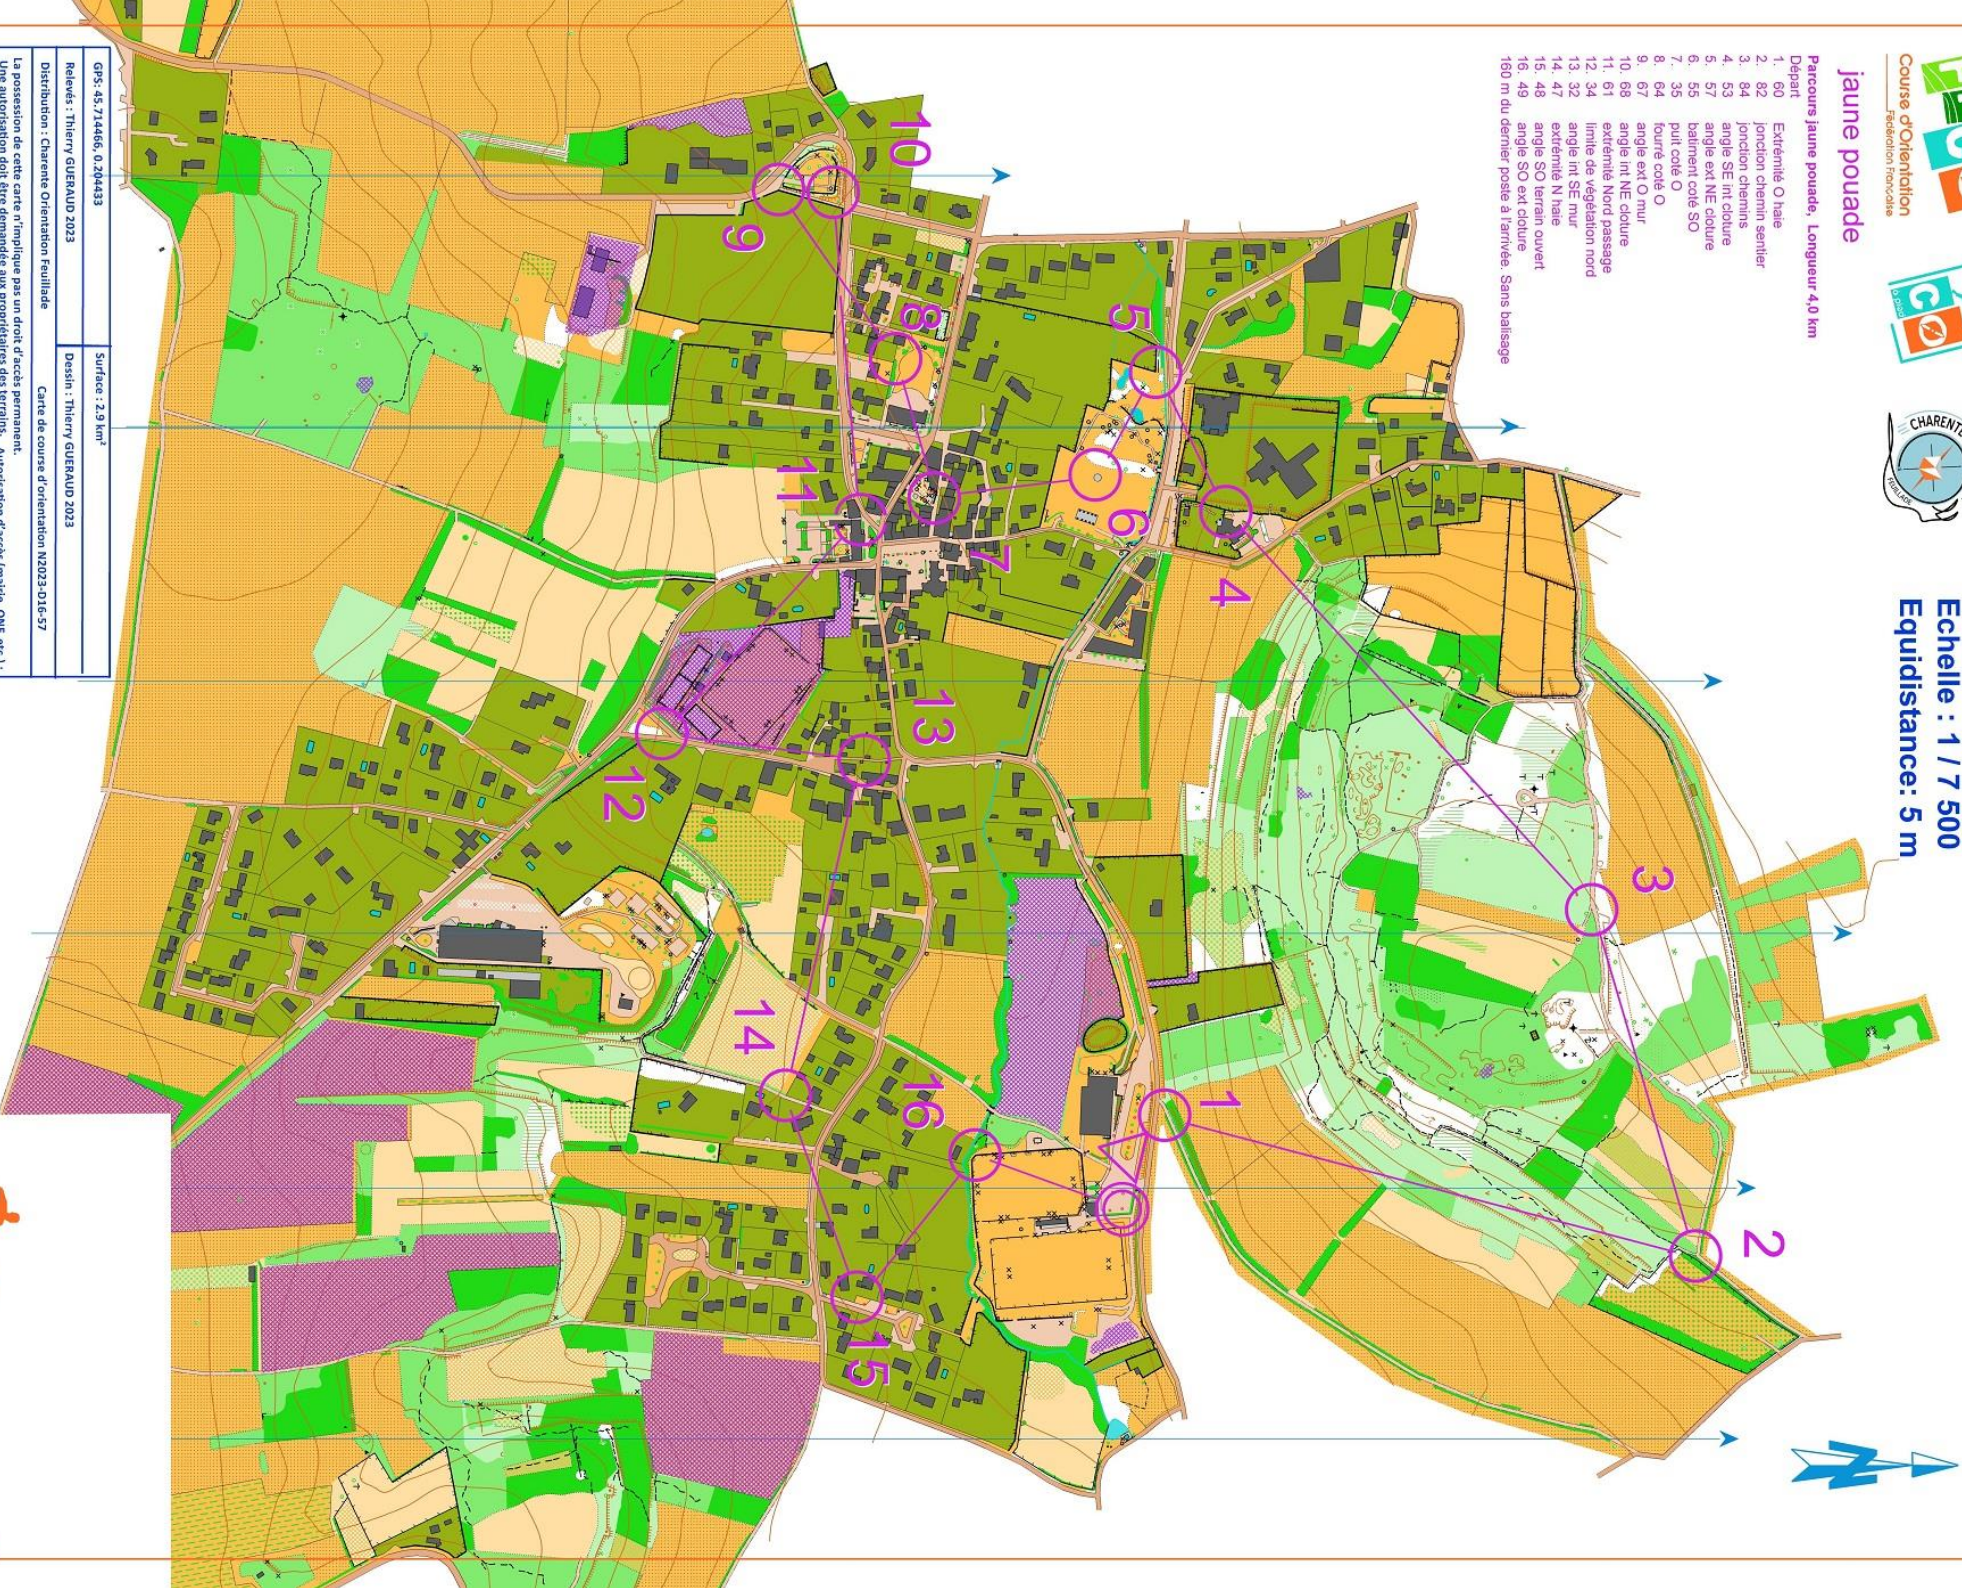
Course d'Orientation
Fédération Française

jaune pouade

Parcours jaune pouade, Longueur 4,0 km
Départ
1. 60 Extrémité O haie
2. 82 jonction chemin sentier
3. 84 jonction chemins
4. 53 angle SE int cloture
5. 57 angle ext NE cloture
6. 55 batiment coté SO
7. 35 puit coté O
8. 64 fourré coté O
9. 67 angle ext O mur
10. 68 angle int NE cloture
11. 61 extrémité Nord passage
12. 34 limite de végétation nord
13. 32 angle int SE mur
14. 47 extrémité N haie
15. 48 angle SO terrain ouvert
16. 49 angle SO ext cloture
160 m du dernier poste à l'arrivée. Sans balisage

CHARENTE

Echelle : 1 / 7 500
Equidistance: 5 m

GPS: 45.71446, 0.20443
Surface : 2.9 km²
Relevés : Thierry GUERAUD 2023
Dessin : Thierry GUERAUD 2023
Distribution : Charente Orientation Feuillade
Carte de course d'orientation N2023-D16-57
La possession de cette carte n'implique pas un droit d'accès permanent.
Une autorisation doit être demandée aux propriétaires des terrains. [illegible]

1 2 3 4 5 6 7 8 9 10 11 12 13 14 15 16